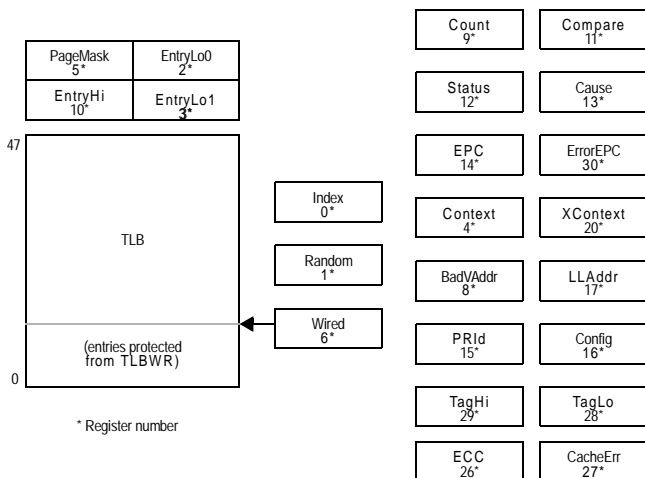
PageMask
5*

EntryLo0
2*

EntryHi
10*

EntryLo1
3*

47

TLB

(entries protected from TLBWR)

0

* Register number

Index
0*

Random
1*

Wired
6*

Count
9*

Compare
11*

Status
12*

Cause
13*

EPC
14*

ErrorEPC
30*

Context
4*

XContext
20*

BadVAddr
8*

LLAddr
17*

PRId
15*

Config
16*

TagHi
29*

TagLo
28*

ECC
26*

CacheErr
27*